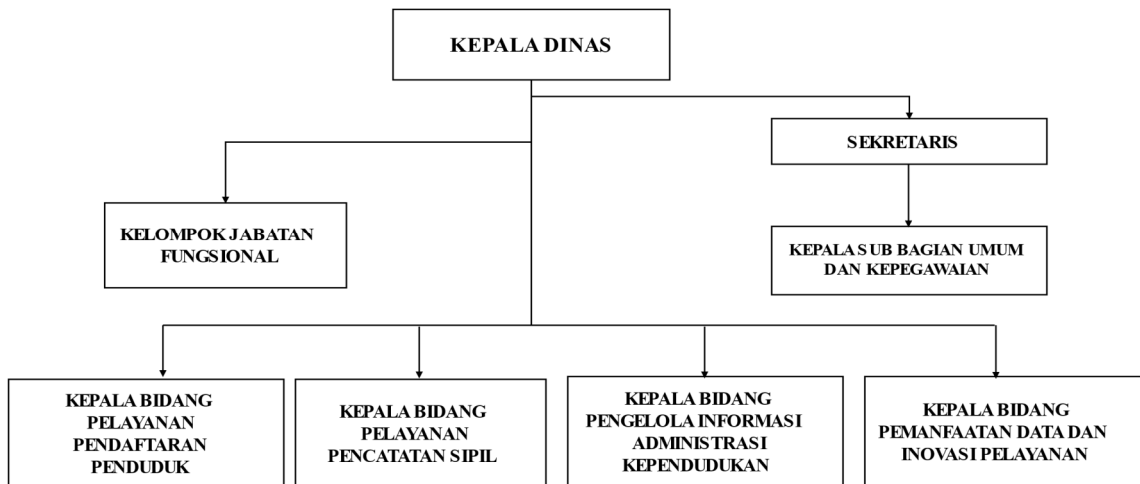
KEPALA DINAS

SEKRETARIS

KELOMPOK JABATAN FUNGSIONAL

KEPALA SUB BAGIAN UMUM DAN KEPEGAWAIAN

KEPALA BIDANG PELAYANAN PENDAFTARAN PENDUDUK

KEPALA BIDANG PELAYANAN PENCATATAN SIPIL

KEPALA BIDANG PENGELOLA INFORMASI ADMINISTRASI KEPENDUDUKAN

KEPALA BIDANG PEMANFAATAN DATA DAN INOVASI PELAYANAN